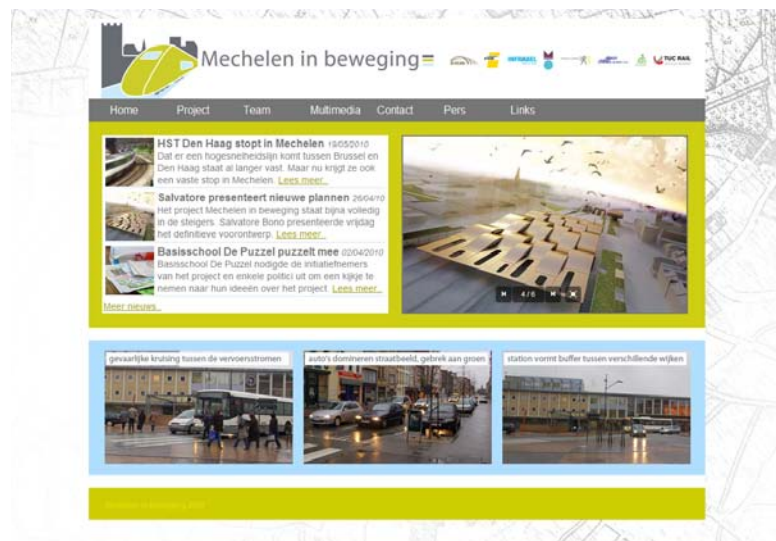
Mechelen in beweging

INFRABEL

TUC RAIL

Home Project Team Multimedia Contact Pers Links

HST Den Haag stopt in Mechelen 19/05/2010
Dat er een hogesnelheidslijn komt tussen Brussel en Den Haag staat al langer vast. Maar nu krijgt ze ook een vaste stop in Mechelen. Lees meer...

Salvatore presenteert nieuwe plannen 26/04/10
Het project Mechelen in beweging staat bijna volledig in de steigers. Salvatore Bono presenteerde vrijdag het definitieve voorontwerp. Lees meer...

Basisschool De Puzzel puzzelt mee 02/04/2010
Basisschool De Puzzel nodigde de initiatiefnemers van het project en enkele politici uit om een kijkje te nemen naar hun ideeën over het project. Lees meer...

Meer nieuws...

4 / 6

gevaarlijke kruising tussen de vervoersstromen

auto's domineren straatbeeld, gebrek aan groen

station vormt buffer tussen verschillende wijken

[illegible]